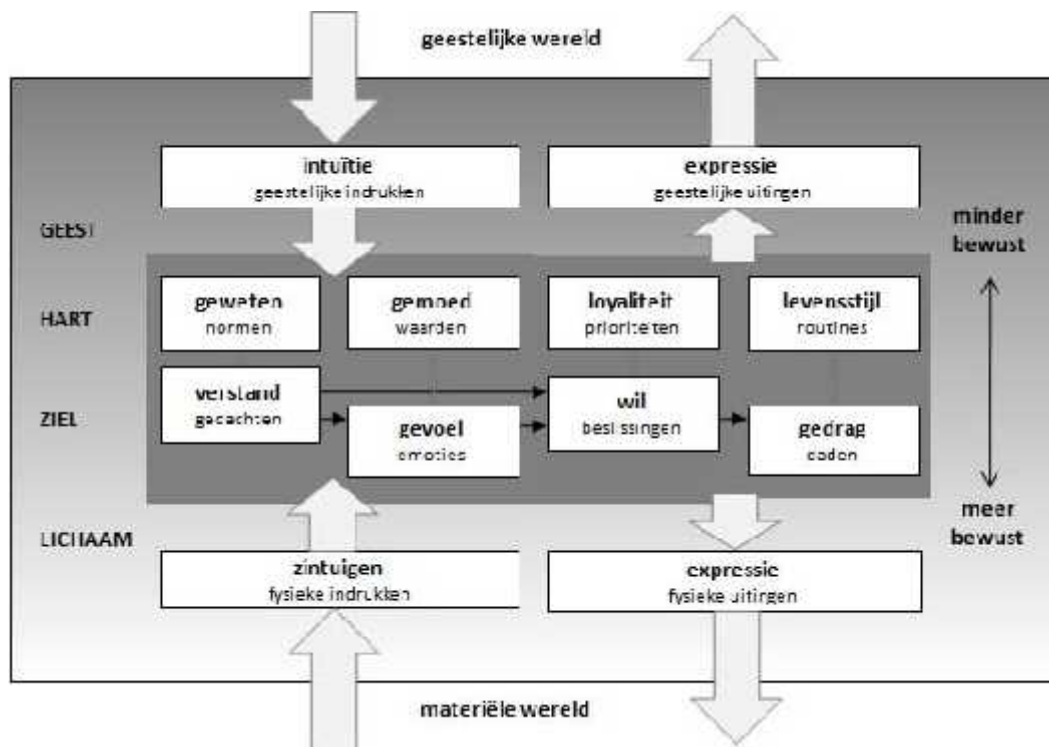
geestelijke wereld

intuïtie
geestelijke indrukken

expressie
geestelijke uitingen

GEEST

minder bewust

HART

geweten
normen

gemoed
waarden

loyaliteit
prioriteiten

levensstijl
routines

ZIEL

verstand
gedachten

gevoel
emoties

wil
beslissingen

gedrag
daden

meer bewust

LICHAAM

zintuigen
fysieke indrukken

expressie
fysieke uitingen

materiële wereld